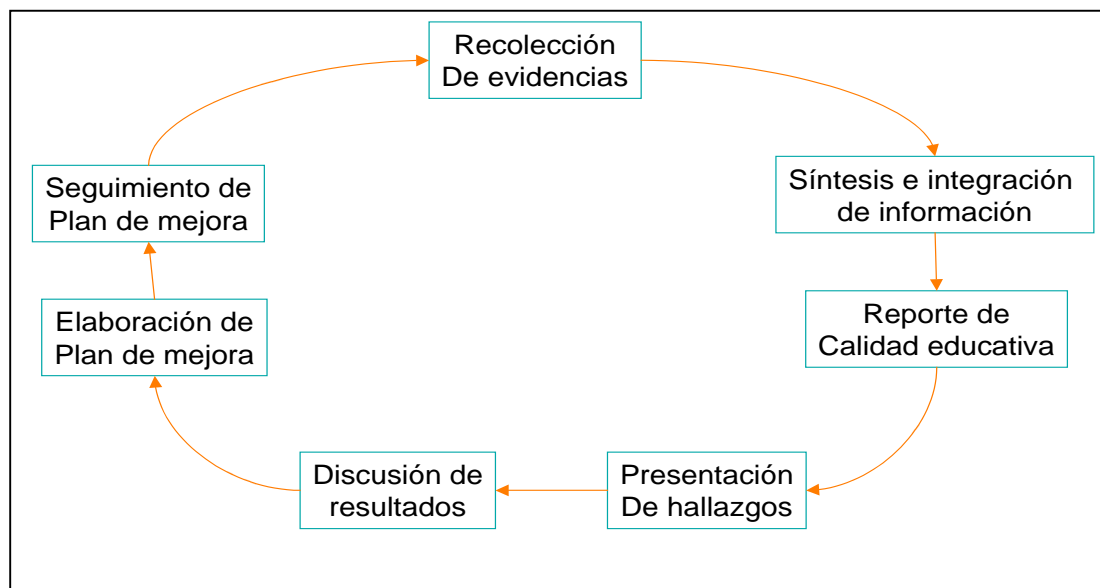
Recolección
De evidencias

Síntesis e integración
de información

Reporte de
Calidad educativa

Presentación
De hallazgos

Discusión de
resultados

Elaboración de
Plan de mejora

Seguimiento de
Plan de mejora